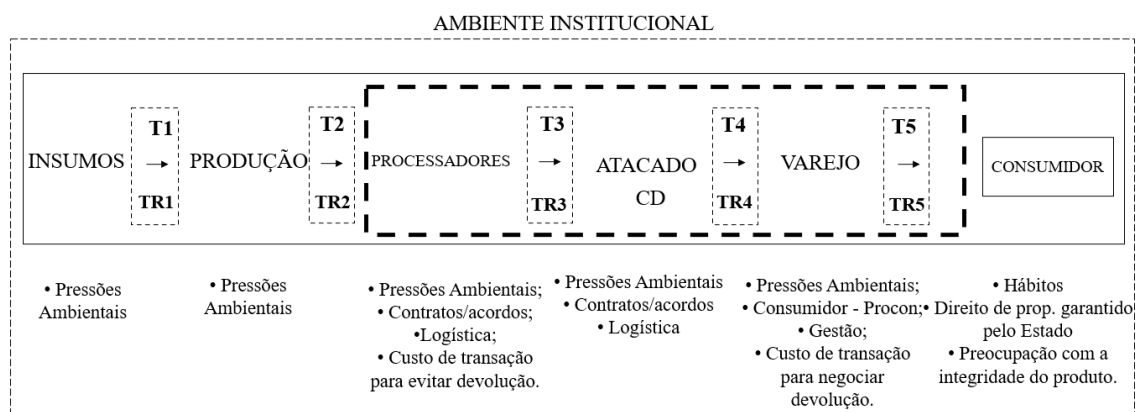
AMBIENTE INSTITUCIONAL

INSUMOS

T1
→
TR1

PRODUÇÃO

T2
→
TR2

PROCESSADORES

T3
→
TR3

ATACADO
CD

T4
→
TR4

VAREJO

T5
→
TR5

CONSUMIDOR

• Pressões Ambientais

• Pressões Ambientais

• Pressões Ambientais;
• Contratos/acordos;
•Logística;
• Custo de transação para evitar devolução.

• Pressões Ambientais
• Contratos/acordos
• Logística

• Pressões Ambientais;
• Consumidor - Procon;
• Gestão;
• Custo de transação para negociar devolução.

• Hábitos
• Direito de prop. garantido pelo Estado
• Preocupação com a integridade do produto.